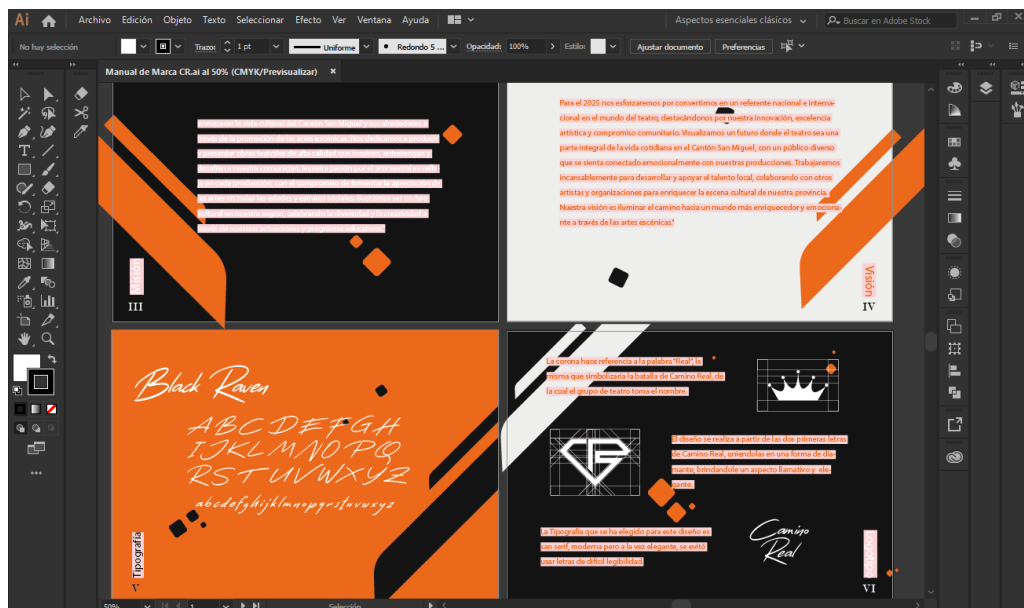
Ai Archivo Edición Objeto Texto Seleccionar Efecto Ver Ventana Ayuda
Aspectos esenciales clásicos
Buscar en Adobe Stock
No hay selección
Trazo: 1 pt
Uniforme
Redondo 5 ...
Opacidad: 100%
Estilo:
Ajustar documento
Preferencias
Manual de Marca CR.ai al 50% (CMYK/Previsualizar)

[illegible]

Visión
III

Para el 2025 nos esforzaremos por convertirnos en un referente nacional e internacional en el mundo del teatro, destacándonos por nuestra innovación, excelencia artística y compromiso comunitario. Visualizamos un futuro donde el teatro sea una parte integral de la vida cotidiana en el Cantón San Miguel, con un público diverso que se sienta conectado emocionalmente con nuestras producciones. Trabajaremos incansablemente para desarrollar y apoyar el talento local, colaborando con otros artistas y organizaciones para enriquecer la escena cultural de nuestra provincia. Nuestra visión es iluminar el camino hacia un mundo más enriquecedor y emocionante a través de las artes escénicas."

Visión
IV

Black Raven
ABCDEFGH
IJKLMNOPQ
RSTUVWXYZ
abcdefghijklmnopqrstuvwxyz
Tipografía
V

La corona hace referencia a la palabra "Real", la misma que simbolizaría la batalla de Camino Real, de la cual el grupo de teatro toma el nombre.

El diseño se realiza a partir de las dos primeras letras de Camino Real, uniéndolas en una forma de diamante, brindandole un aspecto llamativo y elegante.

La Tipografía que se ha elegido para este diseño es san serif, moderna pero a la vez elegante, se evitó usar letras de difícil legibilidad.

Camino Real
Logotipo
VI

50%
1
Selección